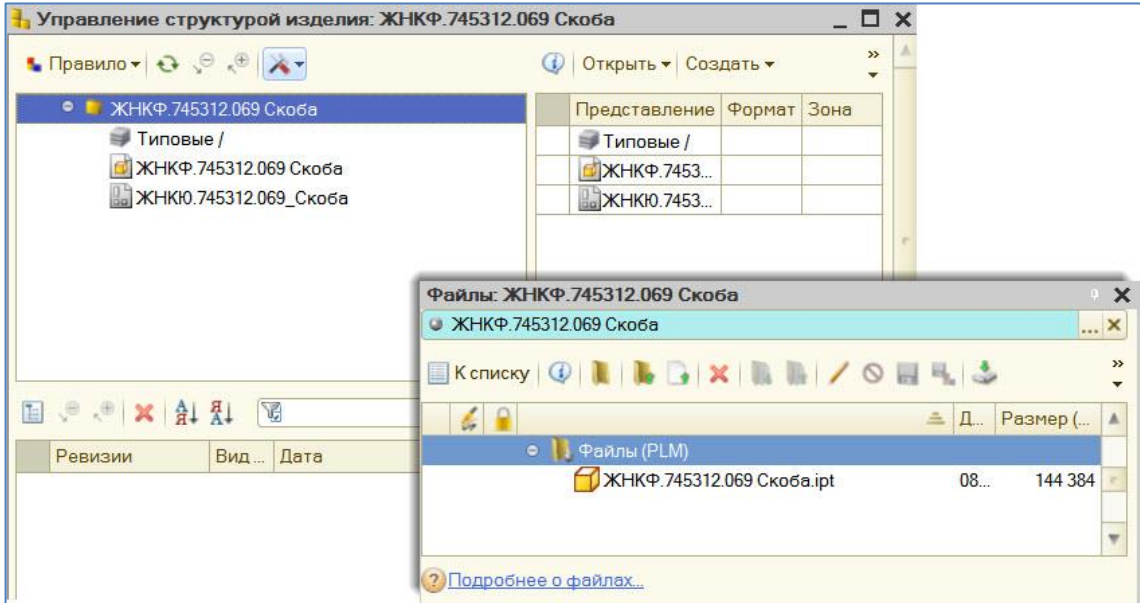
Управление структурой изделия: ЖНКФ.745312.069 Скоба

Правило | Открыть | Создать

ЖНКФ.745312.069 Скоба
Типовые /
ЖНКФ.745312.069 Скоба
ЖНКЮ.745312.069_Скоба

| Представление | Формат | Зона |
|---|---|---|
| Типовые / | | |
| ЖНКФ.7453... | | |
| ЖНКЮ.7453... | | |

| Ревизии | Вид ... | Дата |
|---|---|---|

Файлы: ЖНКФ.745312.069 Скоба
ЖНКФ.745312.069 Скоба

К списку

| | Д... | Размер (... |
|---|---|---|
| Файлы (PLM) | | |
| ЖНКФ.745312.069 Скоба.ipt | 08... | 144 384 |

Подробнее о файлах...